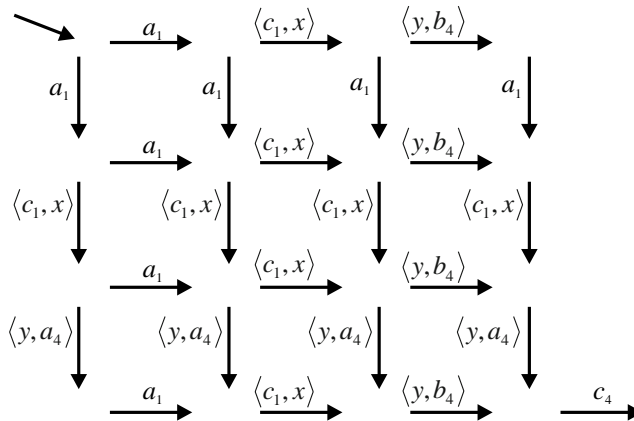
$a_1$ $\langle c_1, x\rangle$ $\langle y, b_4\rangle$

$a_1$ $a_1$ $a_1$ $a_1$

$a_1$ $\langle c_1, x\rangle$ $\langle y, b_4\rangle$

$\langle c_1, x\rangle$ $\langle c_1, x\rangle$ $\langle c_1, x\rangle$ $\langle c_1, x\rangle$

$a_1$ $\langle c_1, x\rangle$ $\langle y, b_4\rangle$

$\langle y, a_4\rangle$ $\langle y, a_4\rangle$ $\langle y, a_4\rangle$ $\langle y, a_4\rangle$

$a_1$ $\langle c_1, x\rangle$ $\langle y, b_4\rangle$ $c_4$